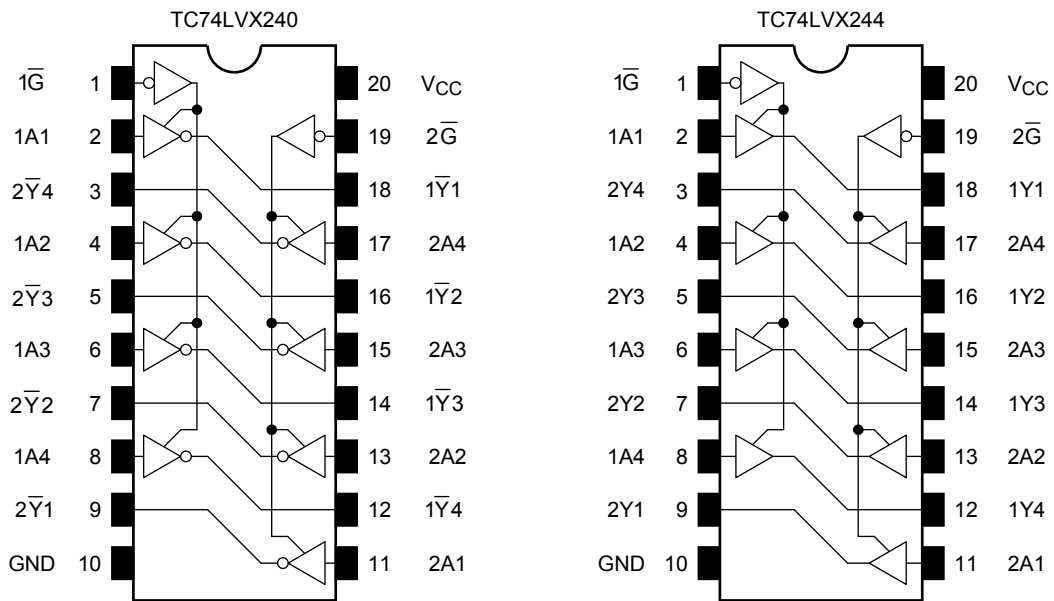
TC74LVX240

$1\overline{G}$ 1
1A1 2
$2\overline{Y}4$ 3
1A2 4
$2\overline{Y}3$ 5
1A3 6
$2\overline{Y}2$ 7
1A4 8
$2\overline{Y}1$ 9
GND 10

20 $V_{CC}$
19 $2\overline{G}$
18 $1\overline{Y}1$
17 2A4
16 $1\overline{Y}2$
15 2A3
14 $1\overline{Y}3$
13 2A2
12 $1\overline{Y}4$
11 2A1

TC74LVX244

$1\overline{G}$ 1
1A1 2
2Y4 3
1A2 4
2Y3 5
1A3 6
2Y2 7
1A4 8
2Y1 9
GND 10

20 $V_{CC}$
19 $2\overline{G}$
18 1Y1
17 2A4
16 1Y2
15 2A3
14 1Y3
13 2A2
12 1Y4
11 2A1